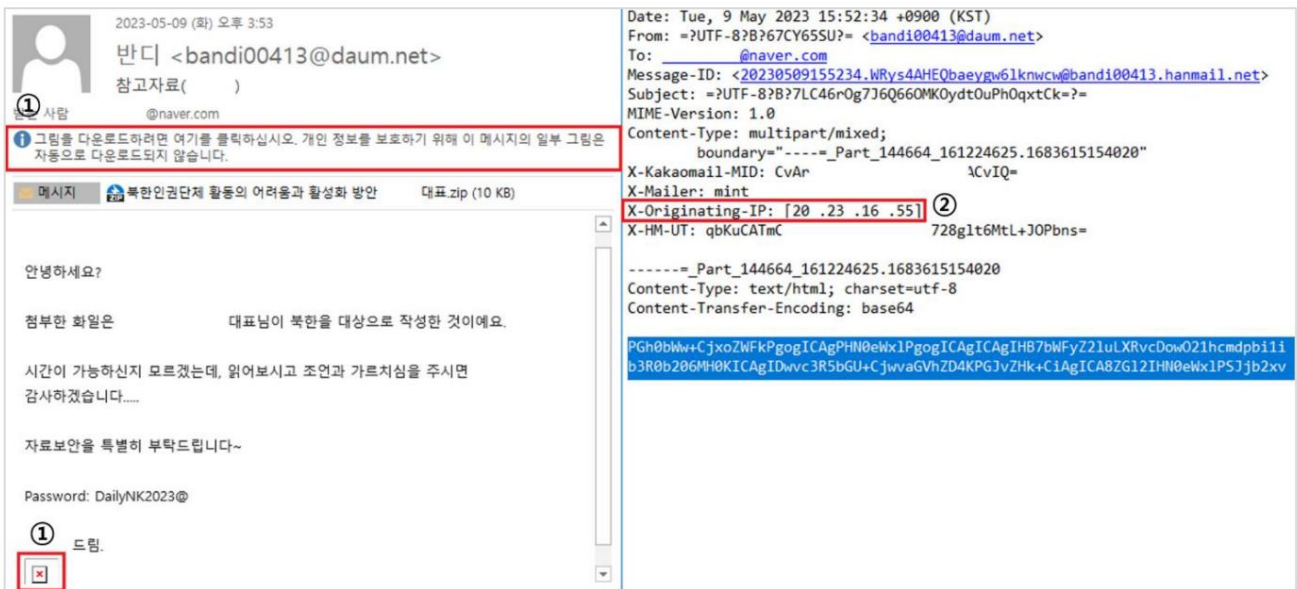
2023-05-09 (화) 오후 3:53

반디 <bandi00413@daum.net>

참고자료( )

① 받는 사람 @naver.com

그림을 다운로드하려면 여기를 클릭하십시오. 개인 정보를 보호하기 위해 이 메시지의 일부 그림은 자동으로 다운로드되지 않습니다.

메시지 북한인권단체 활동의 어려움과 활성화 방안 대표.zip (10 KB)

안녕하세요?

첨부한 화일은 대표님이 북한을 대상으로 작성한 것이예요.

시간이 가능하신지 모르겠는데, 읽어보시고 조언과 가르치심을 주시면 감사하겠습니다.....

자료보안을 특별히 부탁드립니다~

Password: DailyNK2023@

① 드림.

Date: Tue, 9 May 2023 15:52:34 +0900 (KST)
From: =?UTF-8?B?67CY65SU?= <bandi00413@daum.net>
To: @naver.com
Message-ID: <20230509155234.WRys4AHEQbaeygw6lknwcw@bandi00413.hanmail.net>
Subject: =?UTF-8?B?7LC46rOg7J6Q66OMKOydtOuPhOqxtCk=?=
MIME-Version: 1.0
Content-Type: multipart/mixed;
boundary="----=_Part_144664_161224625.1683615154020"
X-Kakaomail-MID: CvAr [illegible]CvIQ=
X-Mailer: mint
X-Originating-IP: [20 .23 .16 .55] ②
X-HM-UT: qbKuCATmC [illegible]728glt6MtL+JOPbns=

------=_Part_144664_161224625.1683615154020
Content-Type: text/html; charset=utf-8
Content-Transfer-Encoding: base64

PGh0bWw+CjxoZWFkPgogICAgPHN0eWxlPgogICAgICAgIHB7bWFyZ2luLXRvcDowO21hcmdpbi1ib3R0b206MH0KICAgIDwvc3R5bGU+CjwvaGVhZD4KPGJvZHk+CiAgICA8ZGl2IHN0eWxlPSJjb2xv